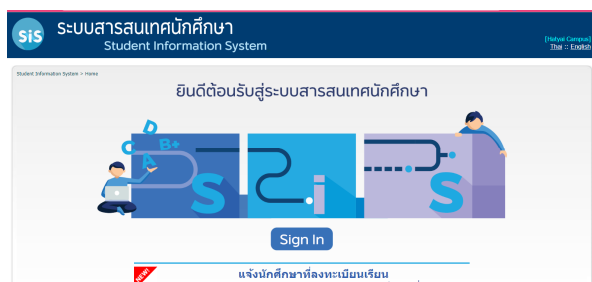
SiS ระบบสารสนเทศนักศึกษา
Student Information System

[Hatyai Campus]
Thai :: English

Student Information System > Home

ยินดีต้อนรับสู่ระบบสารสนเทศนักศึกษา

D
B+
C
A

S
i
S

Sign In

NEW!
แจ้งนักศึกษาที่ลงทะเบียนเรียน